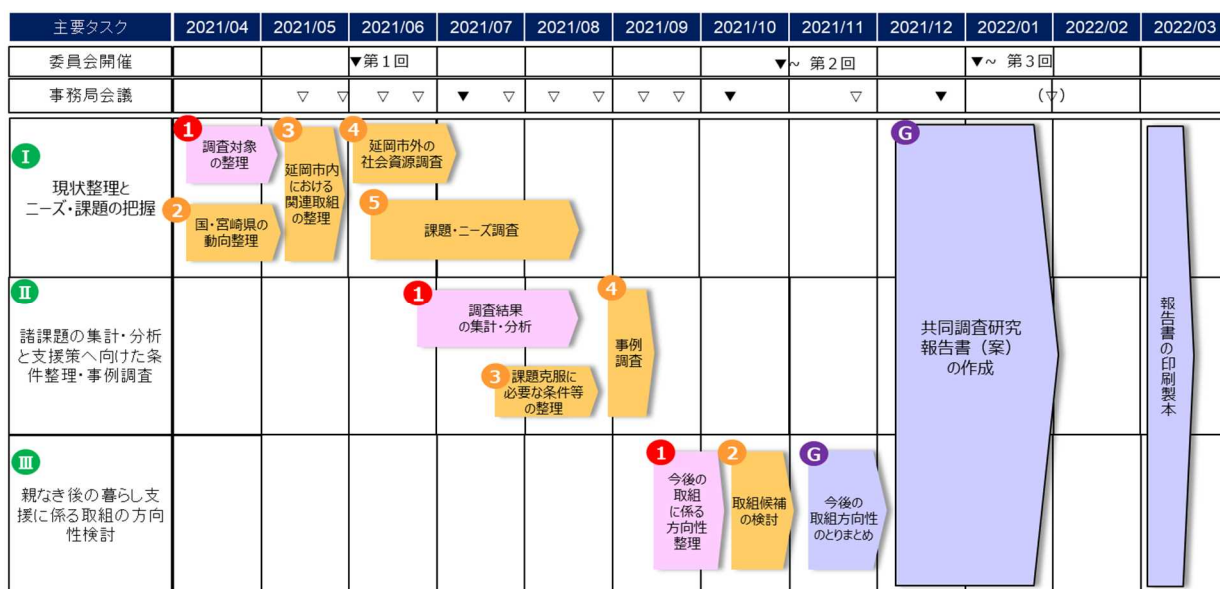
| 主要タスク | 2021/04 | 2021/05 | 2021/06 | 2021/07 | 2021/08 | 2021/09 | 2021/10 | 2021/11 | 2021/12 | 2022/01 | 2022/02 | 2022/03 |
|---|---|---|---|---|---|---|---|---|---|---|---|---|
| 委員会開催 | | | ▼第１回 | | | | ▼~ 第２回 | | | ▼~ 第３回 | | |
| 事務局会議 | | ▽ ▽ | ▽ ▽ | ▼ ▽ | ▽ ▽ | ▽ ▽ | ▼ | ▽ | ▼ | (▽) | | |

Ⅰ
現状整理と
ニーズ・課題の把握

1 調査対象の整理
2 国・宮崎県の動向整理
3 延岡市内における関連取組の整理
4 延岡市外の社会資源調査
5 課題・ニーズ調査

Ⅱ
諸課題の集計・分析と支援策へ向けた条件整理・事例調査

1 調査結果の集計・分析
3 課題克服に必要な条件等の整理
4 事例調査

Ⅲ
親なき後の暮らし支援に係る取組の方向性検討

1 今後の取組に係る方向性整理
2 取組候補の検討
G 今後の取組方向性のとりまとめ

G 共同調査研究報告書（案）の作成

報告書の印刷製本